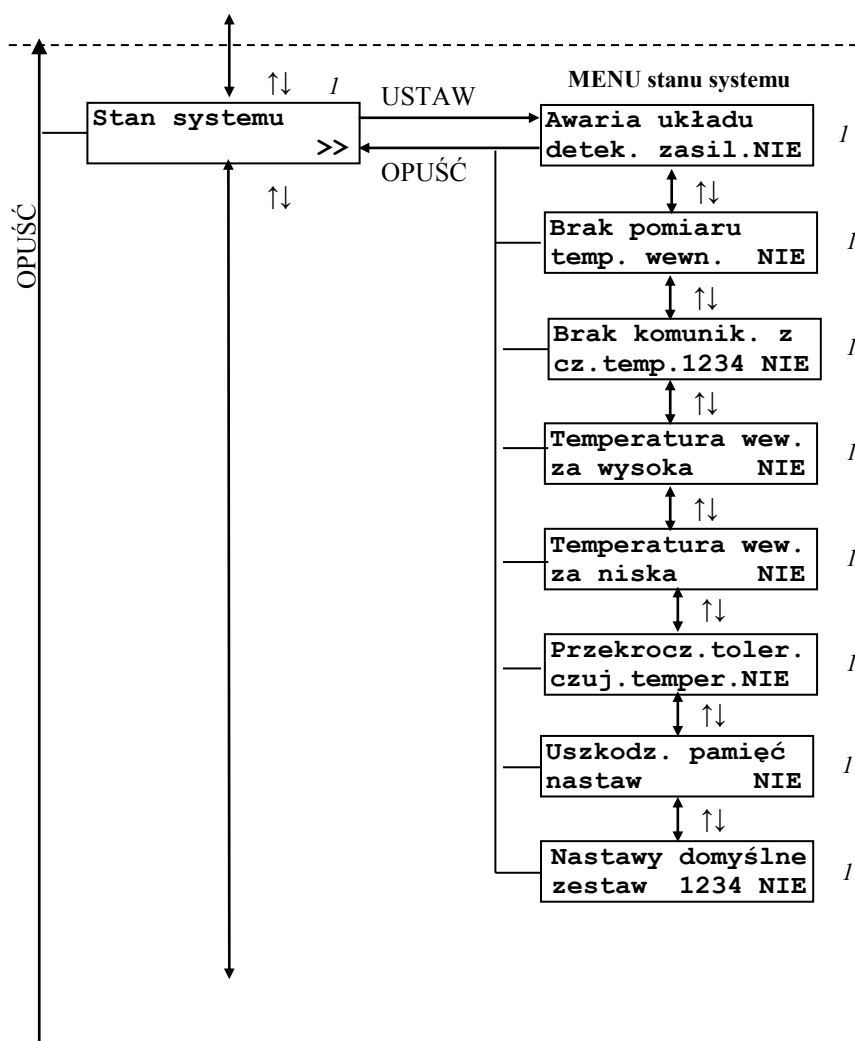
↑↓ 1

USTAW

MENU stanu systemu

Stan systemu
>>

OPUŚĆ

↑↓

OPUŚĆ

Awaria układu
detek. zasil.NIE

1

↑↓

Brak pomiaru
temp. wewn. NIE

1

↑↓

Brak komunik. z
cz.temp.1234 NIE

1

↑↓

Temperatura wew.
za wysoka NIE

1

↑↓

Temperatura wew.
za niska NIE

1

↑↓

Przekrocz.toler.
czuj.temper.NIE

1

↑↓

Uszkodz. pamięć
nastaw NIE

1

↑↓

Nastawy domyślne
zestaw 1234 NIE

1